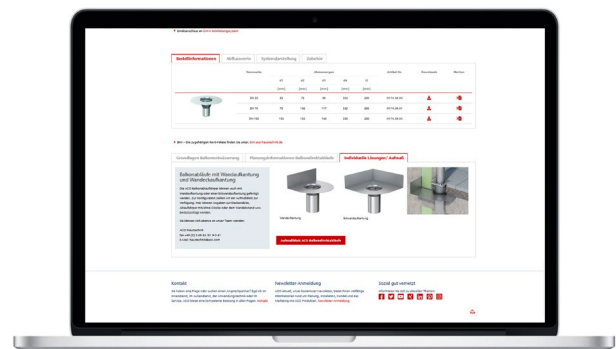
Bestellinformationen | Abflusswerte | Systemdarstellung | Zubehör

Balkonabläufe mit Wandaufkantung und Wandeckaufkantung

Wandaufkantung

Eckaufkantung

Kontakt

Newsletter-Anmeldung

Social gut vernetzt